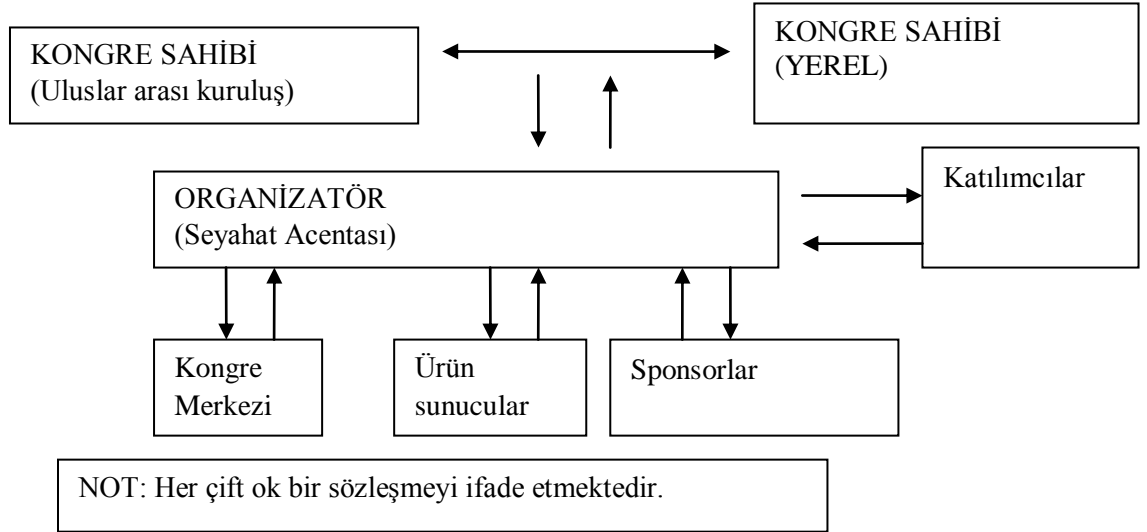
KONGRE SAHİBİ
(Uluslar arası kuruluş)

KONGRE SAHİBİ
(YEREL)

ORGANİZATÖR
(Seyahat Acentası)

Katılımcılar

Kongre
Merkezi

Ürün
sunucular

Sponsorlar

NOT: Her çift ok bir sözleşmeyi ifade etmektedir.